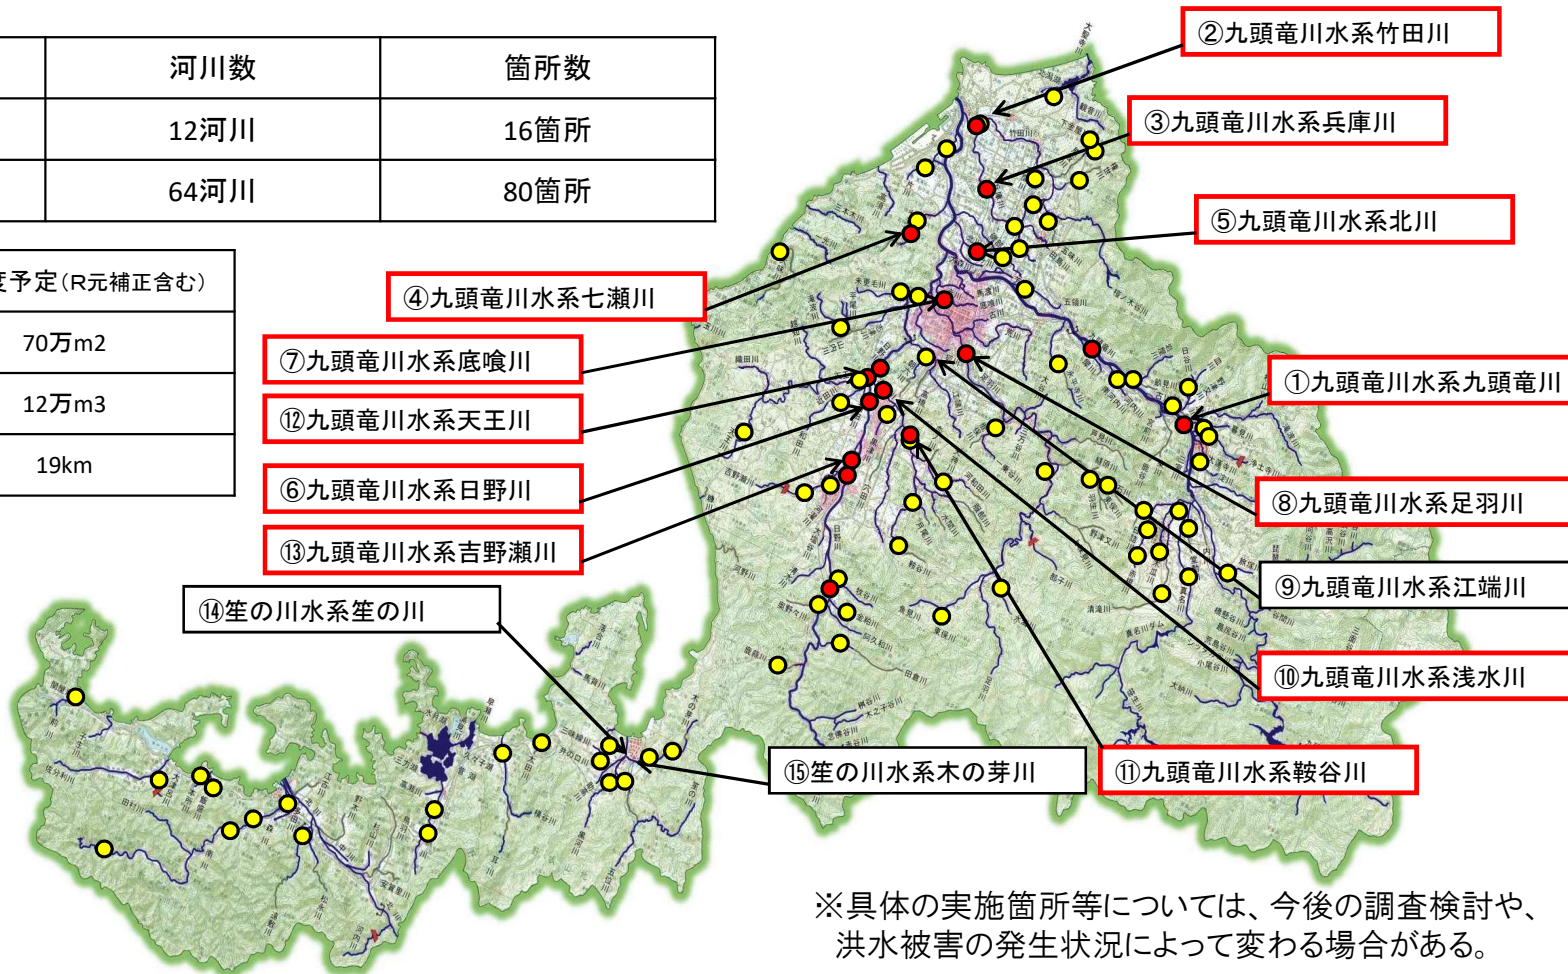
| | 河川数 | 箇所数 |
|---|---|---|
| | 12河川 | 16箇所 |
| | 64河川 | 80箇所 |

| 度予定(R元補正含む) |
|---|
| 70万m2 |
| 12万m3 |
| 19km |

②九頭竜川水系竹田川
③九頭竜川水系兵庫川
⑤九頭竜川水系北川
④九頭竜川水系七瀬川
⑦九頭竜川水系底喰川
⑫九頭竜川水系天王川
⑥九頭竜川水系日野川
⑬九頭竜川水系吉野瀬川
①九頭竜川水系九頭竜川
⑧九頭竜川水系足羽川
⑨九頭竜川水系江端川
⑩九頭竜川水系浅水川
⑭笙の川水系笙の川
⑮笙の川水系木の芽川
⑪九頭竜川水系鞍谷川

※具体の実施箇所等については、今後の調査検討や、洪水被害の発生状況によって変わる場合がある。